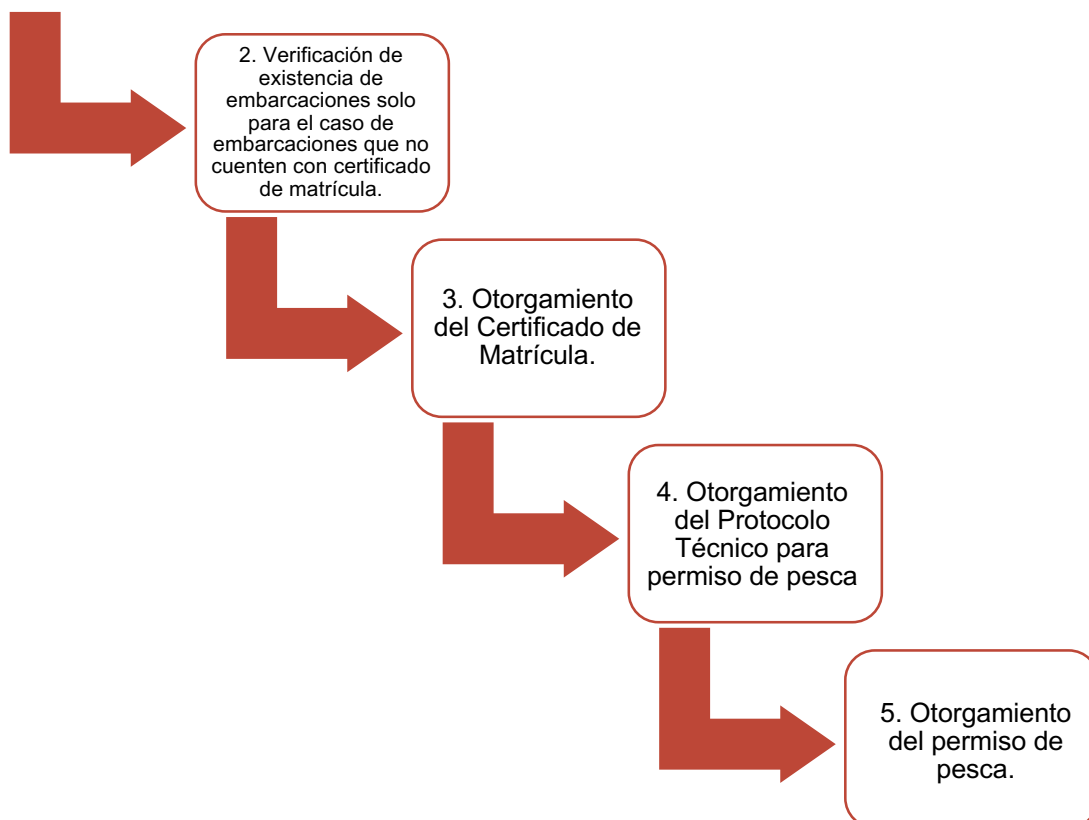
2. Verificación de existencia de embarcaciones solo para el caso de embarcaciones que no cuenten con certificado de matrícula.

3. Otorgamiento del Certificado de Matrícula.

4. Otorgamiento del Protocolo Técnico para permiso de pesca

5. Otorgamiento del permiso de pesca.